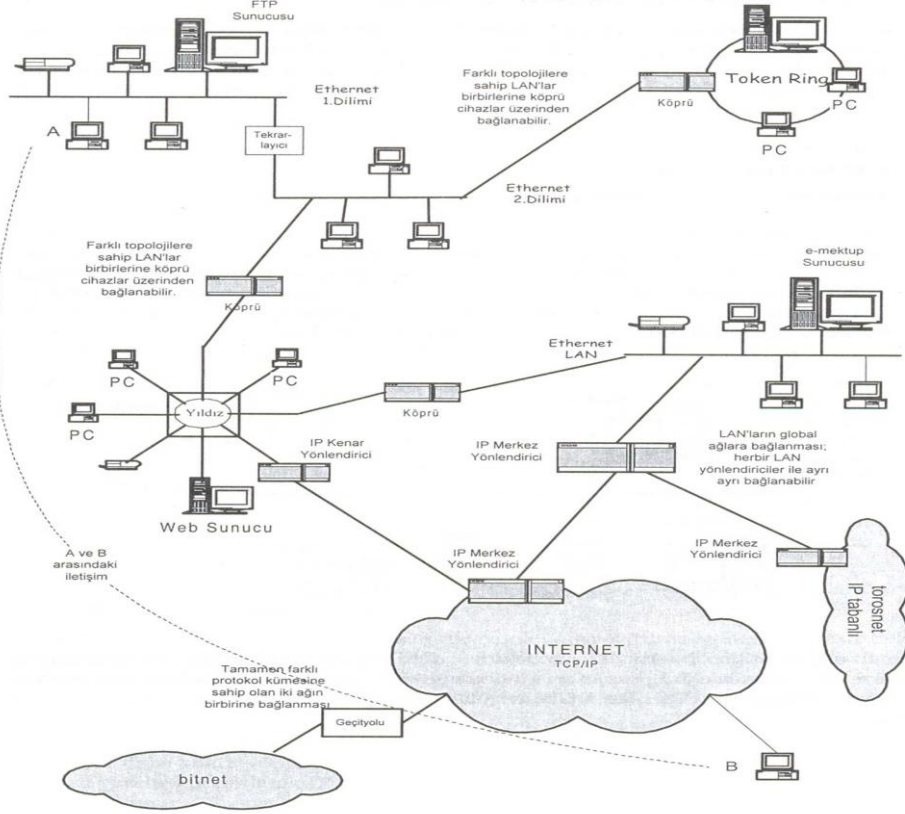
FTP Sunucusu

Ethernet 1.Dilimi

A

Tekrar-layıcı

Farklı topolojilere sahip LAN'lar birbirlerine köprü cihazlar üzerinden bağlanabilir.

Köprü

Token Ring

PC

PC

Ethernet 2.Dilimi

Farklı topolojilere sahip LAN'lar birbirlerine köprü cihazlar üzerinden bağlanabilir.

Köprü

e-mektup Sunucusu

Ethernet LAN

PC

PC

Yıldız

PC

Köprü

IP Kenar Yönlendirici

IP Merkez Yönlendirici

LAN'ların global ağlara bağlanması; herbir LAN yönlendiriciler ile ayrı ayrı bağlanabilir

Web Sunucu

A ve B arasındaki iletişim

IP Merkez Yönlendirici

IP Merkez Yönlendirici

torosnet IP tabanlı

INTERNET TCP/IP

Tamamen farklı protokol kümesine sahip olan iki ağın birbirine bağlanması

Geçityolu

bitnet

B